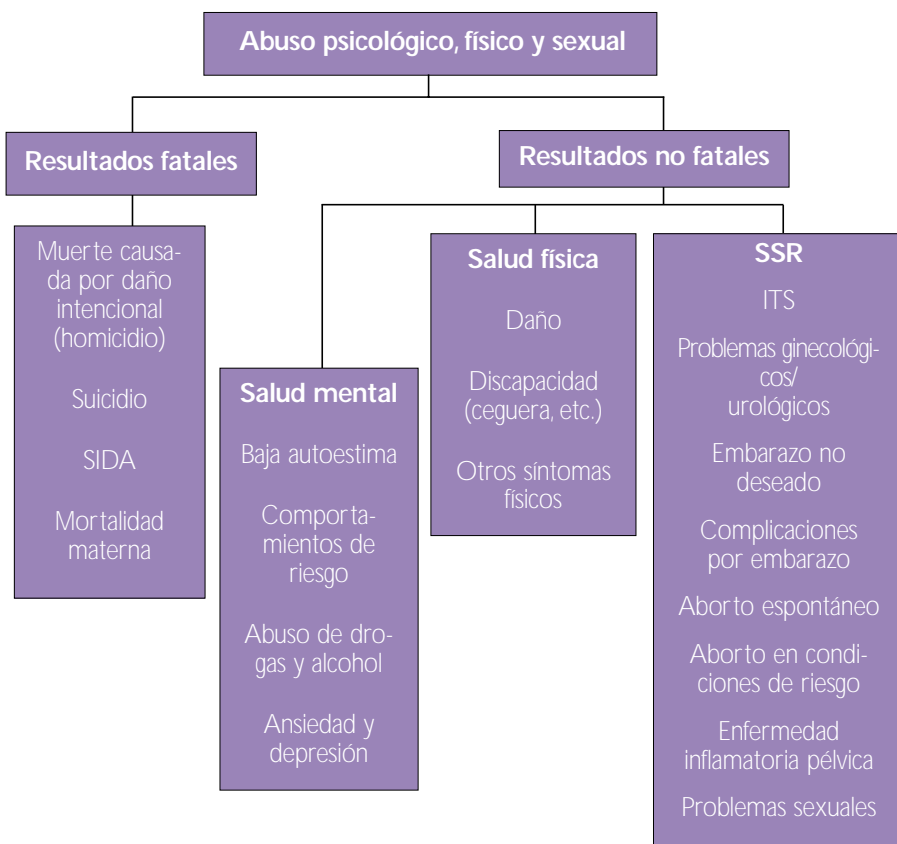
Abuso psicológico, físico y sexual

Resultados fatales

Muerte causada por daño intencional (homicidio)

Suicidio

SIDA

Mortalidad materna

Resultados no fatales

Salud mental

Baja autoestima

Comportamientos de riesgo

Abuso de drogas y alcohol

Ansiedad y depresión

Salud física

Daño

Discapacidad (ceguera, etc.)

Otros síntomas físicos

SSR

ITS

Problemas ginecológicos/ urológicos

Embarazo no deseado

Complicaciones por embarazo

Aborto espontáneo

Aborto en condiciones de riesgo

Enfermedad inflamatoria pélvica

Problemas sexuales